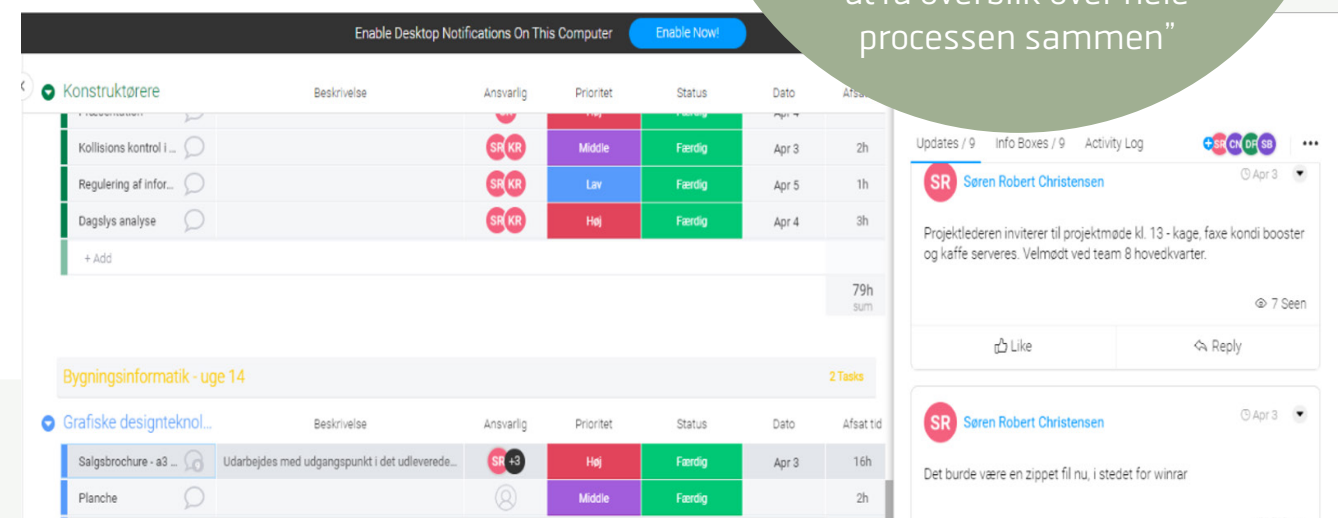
Enable Desktop Notifications On This Computer Enable Now!

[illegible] processen sammen"

Konstruktører

| | Beskrivelse | Ansvarlig | Prioritet | Status | Dato | Afsat |
|---|---|---|---|---|---|---|
| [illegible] | | | Høj | Færdig | Apr 4 | |
| Kollisions kontrol i ... | | SR KR | Middle | Færdig | Apr 3 | 2h |
| Regulering af infor... | | SR KR | Lav | Færdig | Apr 5 | 1h |
| Dagslys analyse | | SR KR | Høj | Færdig | Apr 4 | 3h |
| + Add | | | | | | |

79h
sum

Bygningsinformatik - uge 14 2 Tasks

Grafiske designteknol...

| | Beskrivelse | Ansvarlig | Prioritet | Status | Dato | Afsat tid |
|---|---|---|---|---|---|---|
| Salgsbrochure - a3 ... | Udarbejdes med udgangspunkt i det udleverede... | SR +3 | Høj | Færdig | Apr 3 | 16h |
| Planche | | | Middle | Færdig | | 2h |

Updates / 9 Info Boxes / 9 Activity Log SR CN DR SB

SR Søren Robert Christensen Apr 3

Projektlederen inviterer til projektmøde kl. 13 - kage, faxe kondi booster og kaffe serveres. Velmødt ved team 8 hovedkvarter.

7 Seen

Like Reply

SR Søren Robert Christensen Apr 3

Det burde være en zippet fil nu, i stedet for winrar